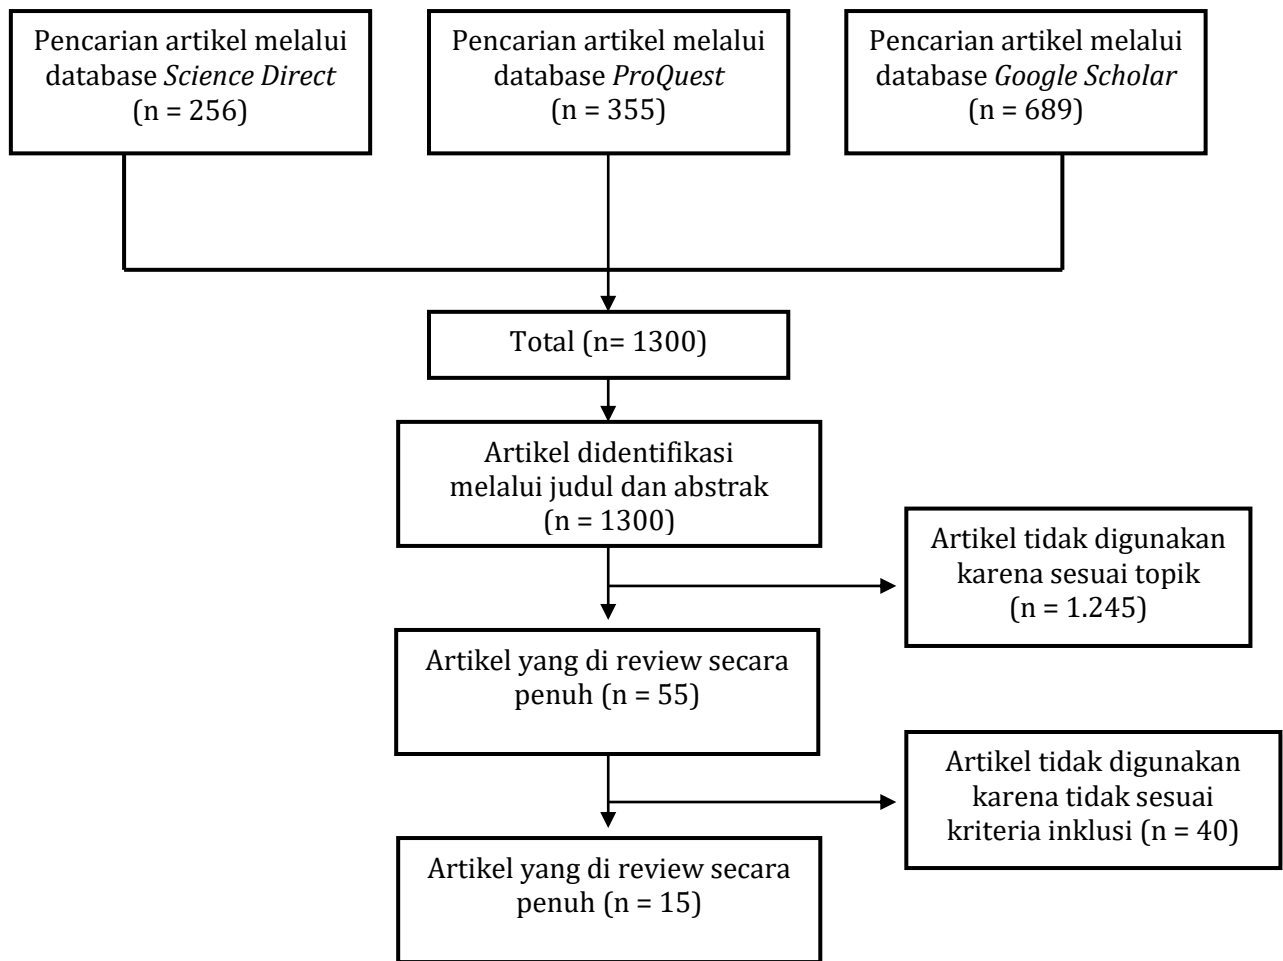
Pencarian artikel melalui database *Science Direct* (n = 256)

Pencarian artikel melalui database *ProQuest* (n = 355)

Pencarian artikel melalui database *Google Scholar* (n = 689)

Total (n= 1300)

Artikel didentifikasi melalui judul dan abstrak (n = 1300)

Artikel tidak digunakan karena sesuai topik (n = 1.245)

Artikel yang di review secara penuh (n = 55)

Artikel tidak digunakan karena tidak sesuai kriteria inklusi (n = 40)

Artikel yang di review secara penuh (n = 15)